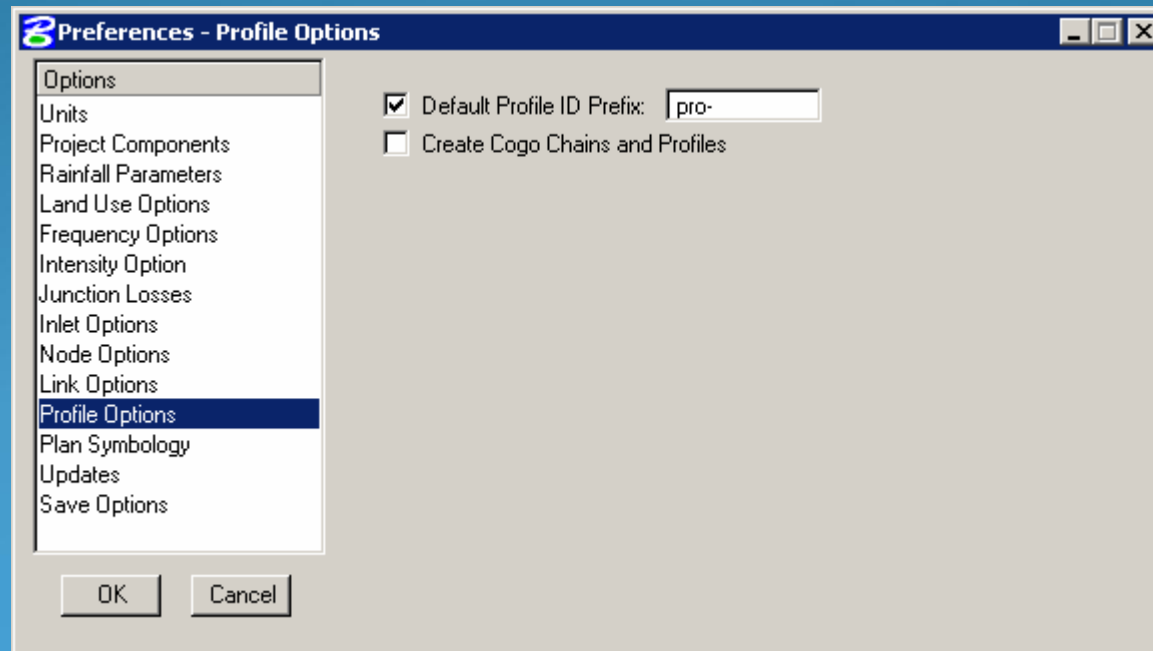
Preferences - Profile Options

Options
Units
Project Components
Rainfall Parameters
Land Use Options
Frequency Options
Intensity Option
Junction Losses
Inlet Options
Node Options
Link Options
Profile Options
Plan Symbology
Updates
Save Options

OK
Cancel

Default Profile ID Prefix: pro-
Create Cogo Chains and Profiles